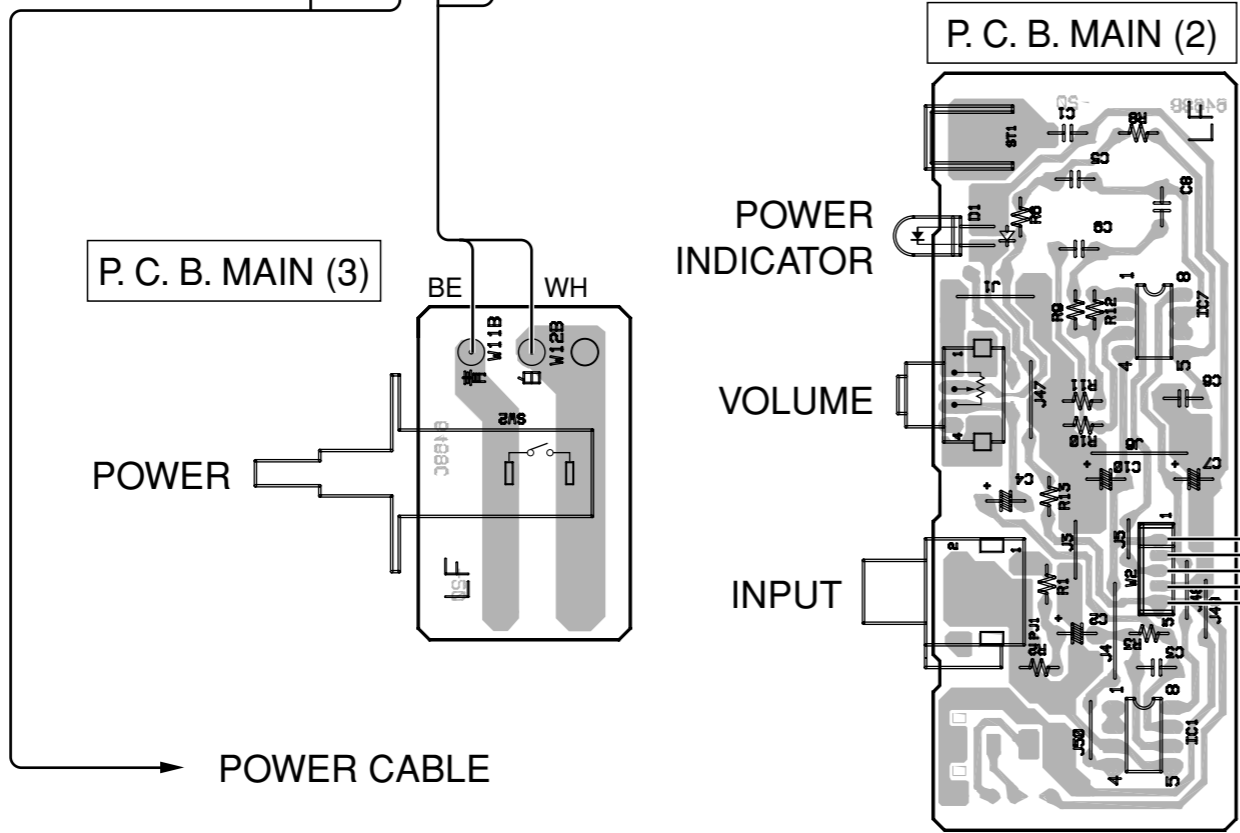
P. C. B. MAIN (2)

POWER INDICATOR

VOLUME

INPUT

P. C. B. MAIN (3)

BE

WH

W11B

W12B

青

白

SW2

POWER

LF

POWER CABLE

ST1

C1

R8

C2

C8

D1

R6

C6

J1

R9

R12

IC7

1

8

4

5

J47

R11

R10

C9

J6

C10

C7

C4

R13

J5

J3

V2

J44

J4

R1

PJ1

C3

R2

R3

C5

J4

J58

IC1

1

8

4

5

1

2

1

4

1

LF